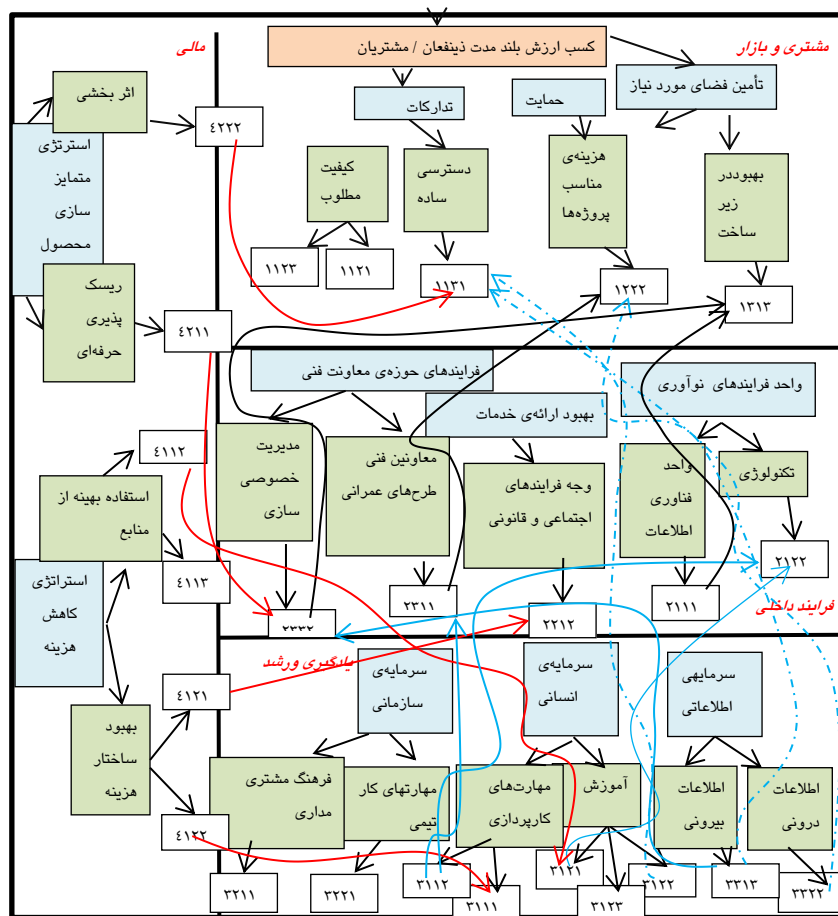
کسب ارزش بلند مدت ذینفعان / مشتریان

مالی

مشتری و بازار

اثر بخشی

۴۲۲۲

تدارکات

حمایت

تأمین فضای مورد نیاز

استراتژی متمایز سازی محصول

کیفیت مطلوب

دسترسی ساده

هزینه‌ی مناسب پروژه‌ها

بهبوددر زیر ساخت

۱۱۲۳

۱۱۲۱

۱۱۳۱

۱۲۲۲

۱۳۱۳

ریسک پذیری حرفه‌ای

۴۲۱۱

فرایندهای حوزه‌ی معاونت فنی

واحد فرایندهای نوآوری

بهبود ارائه‌ی خدمات

۴۱۱۲

مدیریت خصوصی سازی

معاونین فنی طرح‌های عمرانی

وجه فرایندهای اجتماعی و قانونی

واحد فناوری اطلاعات

تکنولوژی

استفاده بهینه از منابع

۲۱۲۲

۴۱۱۳

استراتژی کاهش هزینه

فرایند داخلی

۲۳۳۲

۲۳۱۱

۲۲۱۲

۲۱۱۱

یادگیری ورشد

۴۱۲۱

سرمایه‌ی سازمانی

سرمایه‌ی انسانی

سرمایهی اطلاعاتی

بهبود ساختار هزینه

فرهنگ مشتری مداری

مهارتهای کار تیمی

مهارت‌های کارپردازی

آموزش

اطلاعات بیرونی

اطلاعات درونی

۴۱۲۲

۳۲۱۱

۳۲۲۱

۳۱۱۲

۳۱۱۱

۳۱۲۱

۳۱۲۳

۳۱۲۲

۳۳۱۳

۳۳۲۲